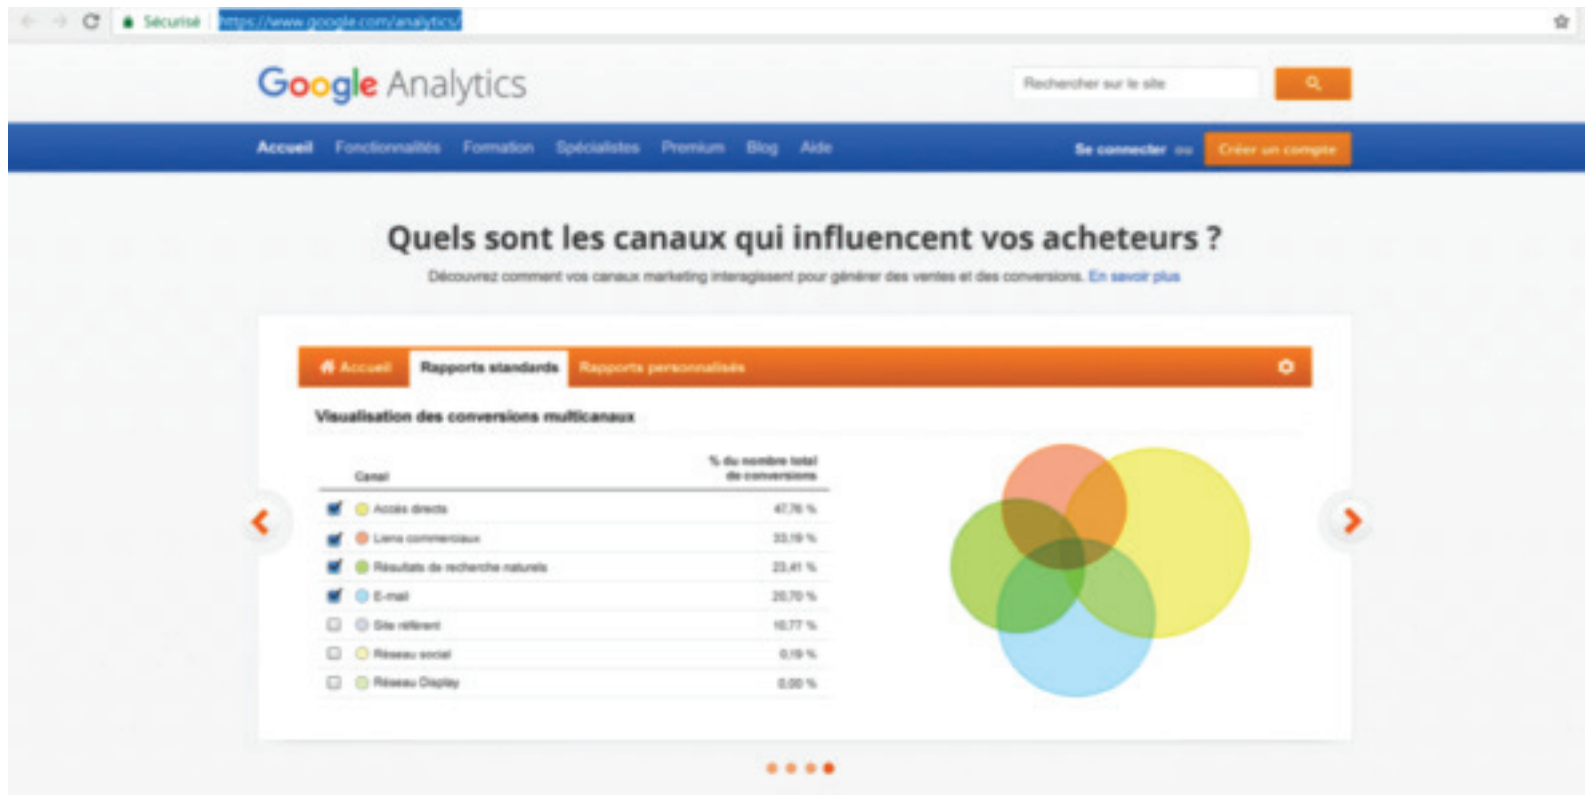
Sécurisé https://www.google.com/analytics/

Google Analytics

Rechercher sur le site

Accueil Fonctionnalités Formation Spécialistes Premium Blog Aide

Se connecter ou Créer un compte

Quels sont les canaux qui influencent vos acheteurs ?

Découvrez comment vos canaux marketing interagissent pour générer des ventes et des conversions. En savoir plus

Accueil Rapports standards Rapports personnalisés

Visualisation des conversions multicanaux

| Canal | % du nombre total de conversions |
|---|---|
| Accès directs | 47,76 % |
| Liens commerciaux | 33,19 % |
| Résultats de recherche naturels | 23,41 % |
| E-mail | 20,70 % |
| Site référent | 10,77 % |
| Réseau social | 0,19 % |
| Réseau Display | 0,00 % |